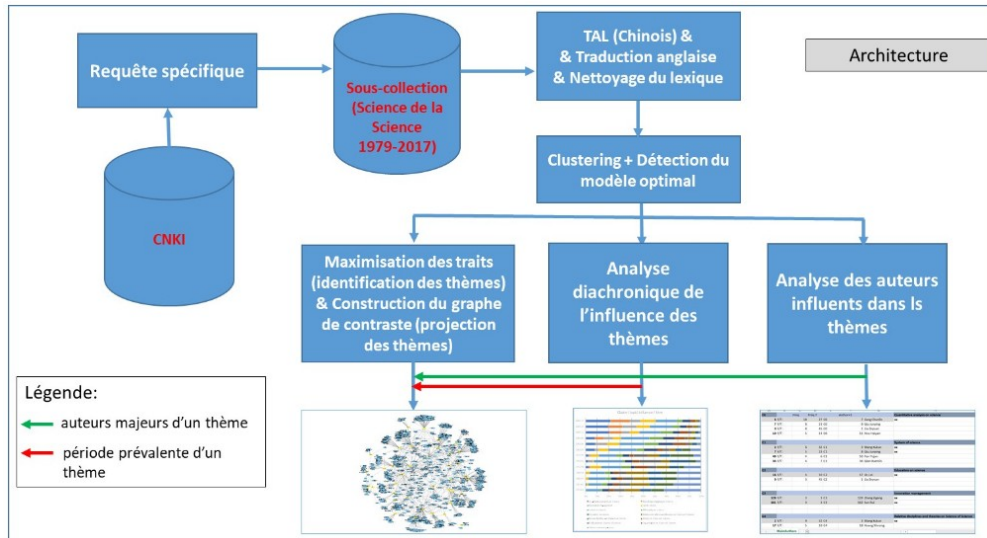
Requête spécifique

CNKI

Sous-collection (Science de la Science 1979-2017)

TAL (Chinois) & & Traduction anglaise & Nettoyage du lexique

Architecture

Clustering + Détection du modèle optimal

Maximisation des traits (identification des thèmes) & Construction du graphe de contraste (projection des thèmes)

Analyse diachronique de l'influence des thèmes

Analyse des auteurs influents dans ls thèmes

Légende:

auteurs majeurs d'un thème

période prévalente d'un thème

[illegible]

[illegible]

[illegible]